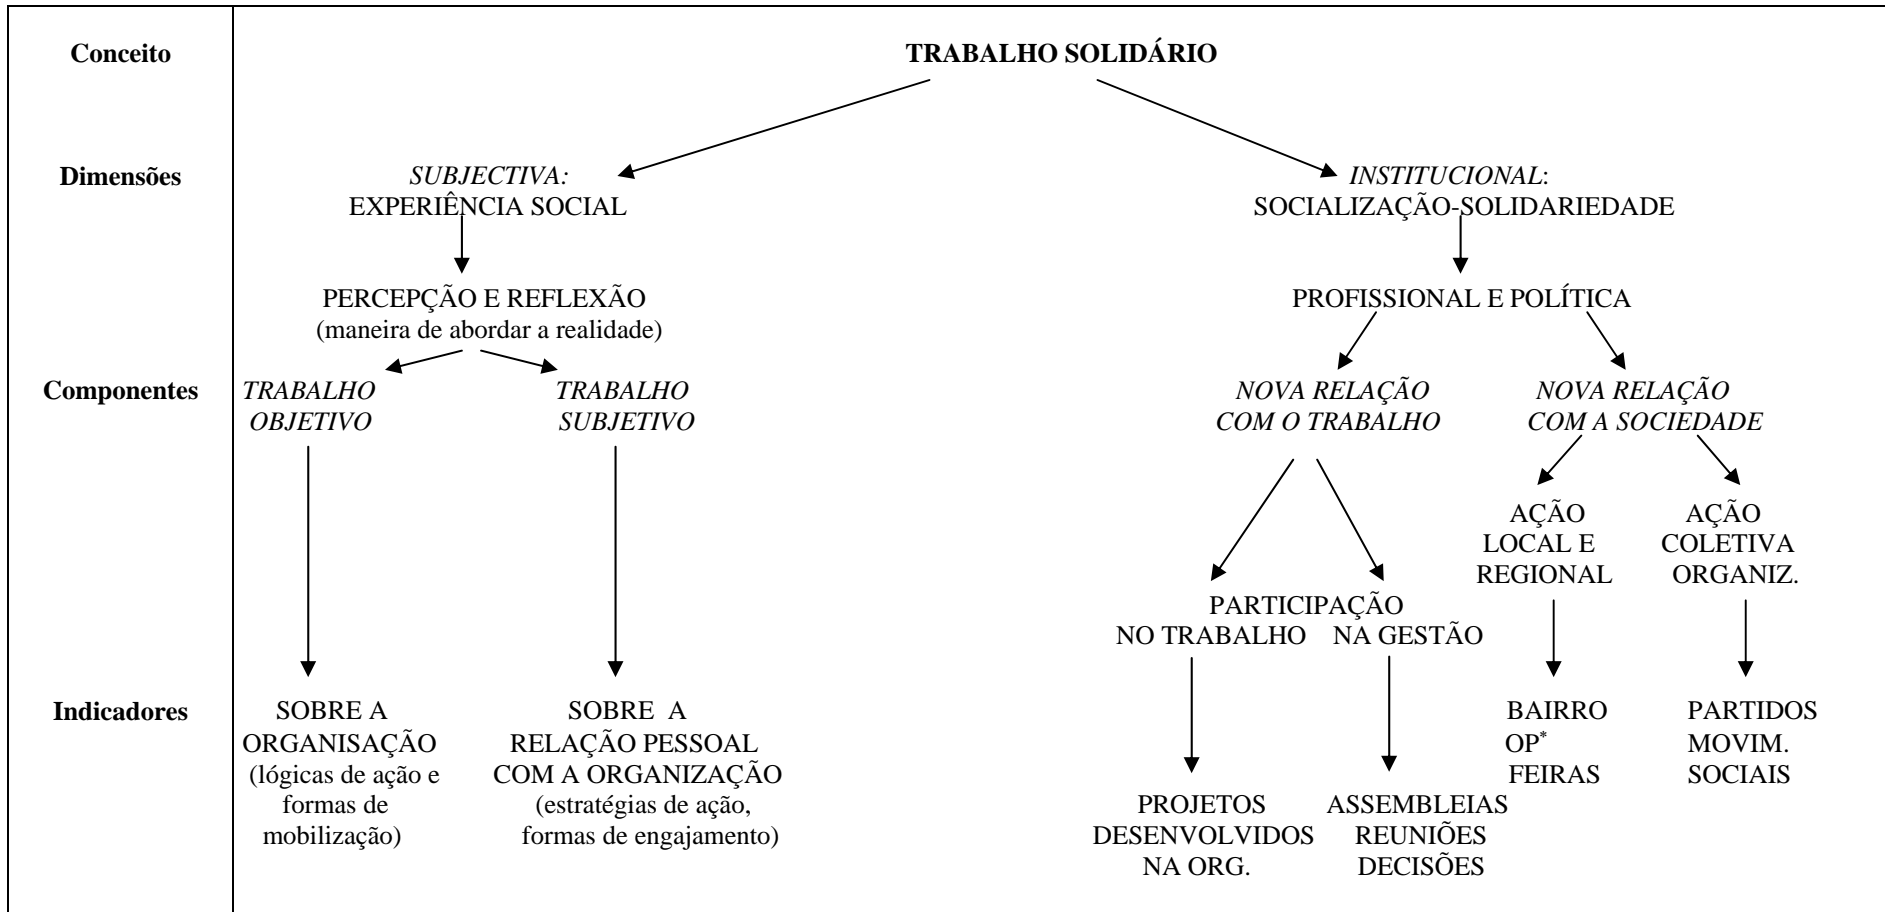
Conceito

TRABALHO SOLIDÁRIO

Dimensões

*SUBJECTIVA:* EXPERIÊNCIA SOCIAL

*INSTITUCIONAL*: SOCIALIZAÇÃO-SOLIDARIEDADE

PERCEPÇÃO E REFLEXÃO (maneira de abordar a realidade)

PROFISSIONAL E POLÍTICA

Componentes

*TRABALHO OBJETIVO*

*TRABALHO SUBJETIVO*

*NOVA RELAÇÃO COM O TRABALHO*

*NOVA RELAÇÃO COM A SOCIEDADE*

AÇÃO LOCAL E REGIONAL

AÇÃO COLETIVA ORGANIZ.

PARTICIPAÇÃO
NO TRABALHO NA GESTÃO

Indicadores

SOBRE A ORGANISAÇÃO (lógicas de ação e formas de mobilização)

SOBRE A RELAÇÃO PESSOAL COM A ORGANIZAÇÃO (estratégias de ação, formas de engajamento)

PROJETOS DESENVOLVIDOS NA ORG.

ASSEMBLEIAS REUNIÕES DECISÕES

BAIRRO OP$^*$ FEIRAS

PARTIDOS MOVIM. SOCIAIS